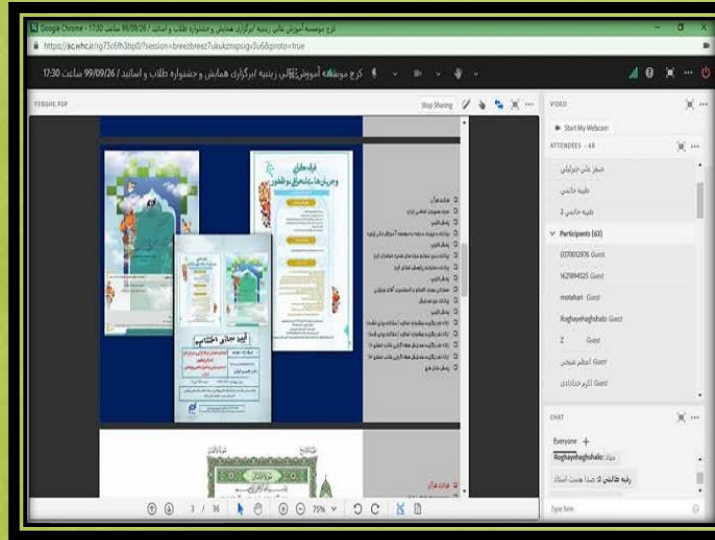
Google Chrome - 17:30 ساعت 99/09/26 - کرج موسسه آموزش عالی زینبیه /برگزاری همایش و جشنواره طلاب و اساتید

https://ac.whc.ir/ng75c6fh3bp0/?session=breezbreez7ukukzmpsigx3u6&proto=true

17:30 ساعت 99/09/26 / کرج موسسه آموزش عالی زینبیه /برگزاری همایش و جشنواره طلاب و اساتید

FERDHE.PDF

Stop Sharing

VIDEO

Start My Webcam

ATTENDEES - 68

Participants (63)

037002976 Guest

162984525 Guest

motahari Guest

Roghayehaghshalo Guest

Z Guest

Guest

Guest

CHAT

Everyone

Roghayehaghshalo:

3 / 36

75%

Type here